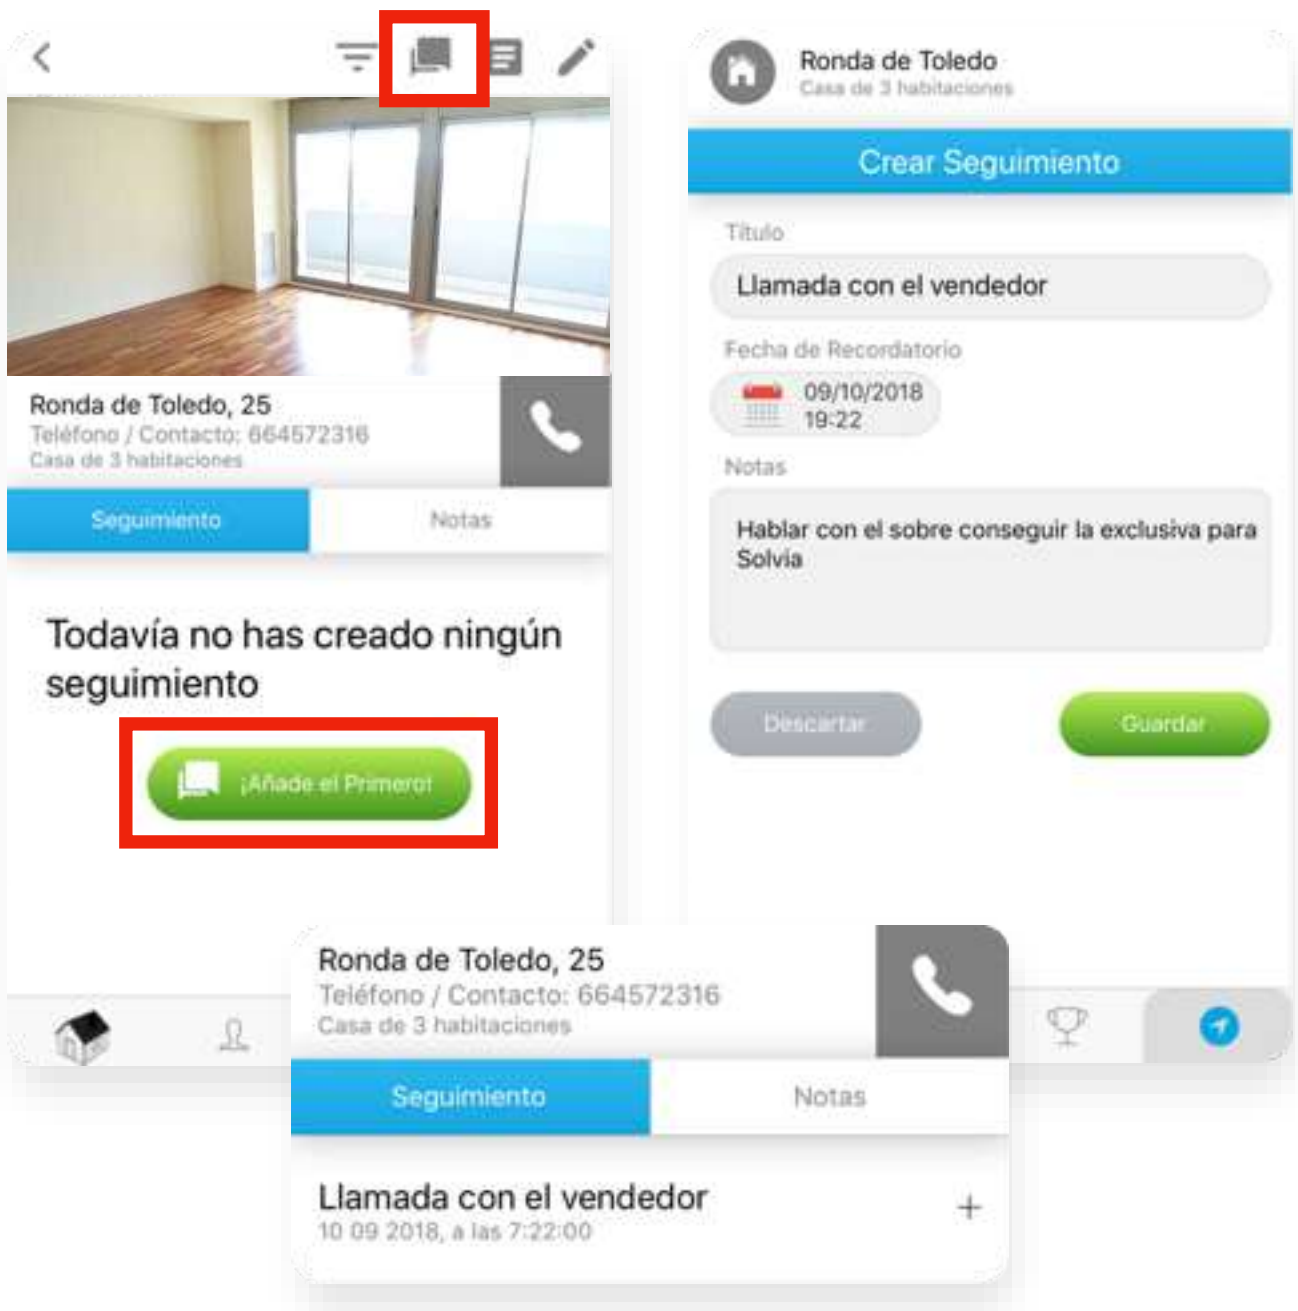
Ronda de Toledo, 25
Teléfono / Contacto: 664572316
Casa de 3 habitaciones

Seguimiento
Notas

Todavía no has creado ningún seguimiento

¡Añade el Primero!

Ronda de Toledo
Casa de 3 habitaciones

Crear Seguimiento

Título
Llamada con el vendedor

Fecha de Recordatorio
09/10/2018
19:22

Notas
Hablar con el sobre conseguir la exclusiva para Solvia

Descartar
Guardar

Ronda de Toledo, 25
Teléfono / Contacto: 664572316
Casa de 3 habitaciones

Seguimiento
Notas

Llamada con el vendedor
10 09 2018, a las 7:22:00
+